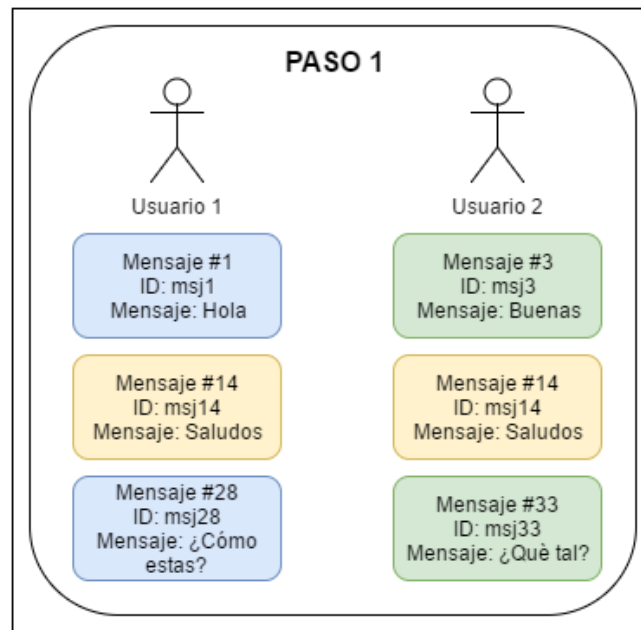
PASO 1

Usuario 1

Mensaje #1
ID: msj1
Mensaje: Hola

Mensaje #14
ID: msj14
Mensaje: Saludos

Mensaje #28
ID: msj28
Mensaje: ¿Cómo estas?

Usuario 2

Mensaje #3
ID: msj3
Mensaje: Buenas

Mensaje #14
ID: msj14
Mensaje: Saludos

Mensaje #33
ID: msj33
Mensaje: ¿Què tal?